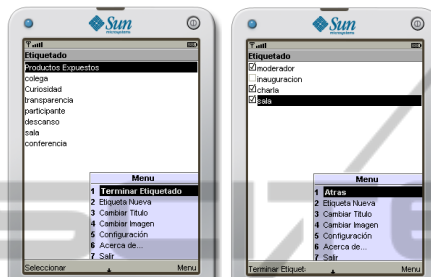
Sun microsystems

Etiquetado
Productos Expuestos
colega
Curiosidad
transparencia
participante
descanso
sala
conferencia

Menu
1 Terminar Etiquetado
2 Etiqueta Nueva
3 Cambiar Titulo
4 Cambiar Imagen
5 Configuración
6 Acerca de...
7 Salir

Seleccionar
Menu

Sun microsystems

Etiquetado
moderador
inauguracion
charla
sala

Menu
1 Atras
2 Etiqueta Nueva
3 Cambiar Titulo
4 Cambiar Imagen
5 Configuración
6 Acerca de...
7 Salir

Terminar Etiquet·
Menu